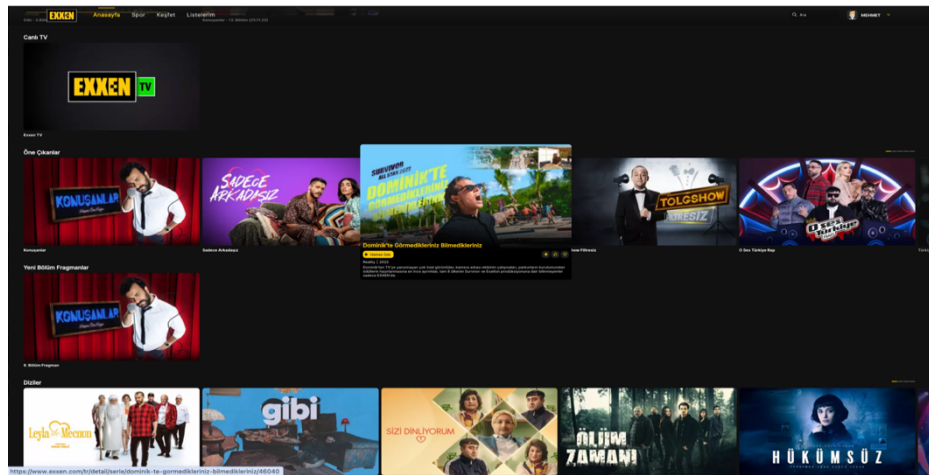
EXXEN Anasayfa Spor Keşfet Listelerim

MEHMET

Canlı TV

EXXEN TV

Exxen TV

Öne Çıkanlar

KONUŞANLAR

SADECE ARKADAŞIZ

DOMİNİK'TE GÖRMEDİKLERİNİZ BİLMEDİKLERİNİZ

TOLGSHOW FİLTRESİZ

O Ses Türkiye Rap

Konuşanlar

Sadece Arkadaşız

Dominik'te Görmedikleriniz Bilmedikleriniz

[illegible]

how Filtresiz

O Ses Türkiye Rap

Yeni Bölüm Fragmanları

KONUŞANLAR

8. Bölüm Fragmanı

Diziler

Leyla ile Mecnun

gibi

SİZİ DİNLİYORUM

ÖLÜM ZAMANI

HÜKÜMSÜZ

https://www.exxen.com/tr/detail/serie/dominik-te-gormedikleriniz-bilmedikleriniz/46040